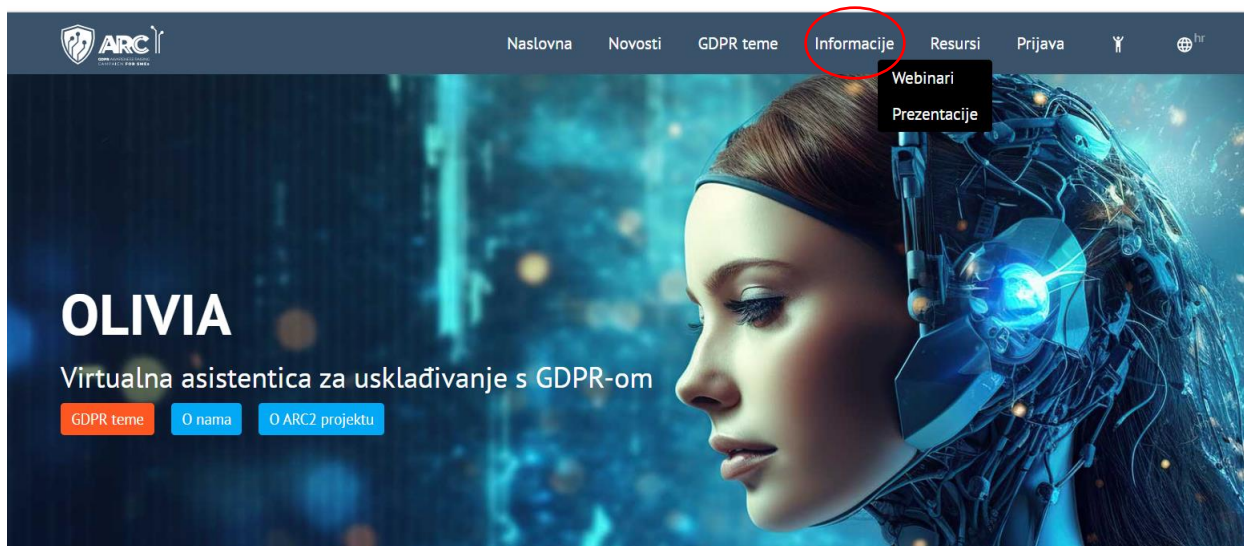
ARC
GDPR AWARENESS RAISING CAMPAIGN FOR SMEs

Naslovna Novosti GDPR teme Informacije Resursi Prijava hr

Webinari
Prezentacije

OLIVIA

Virtualna asistentica za usklađivanje s GDPR-om

GDPR teme O nama O ARC2 projektu